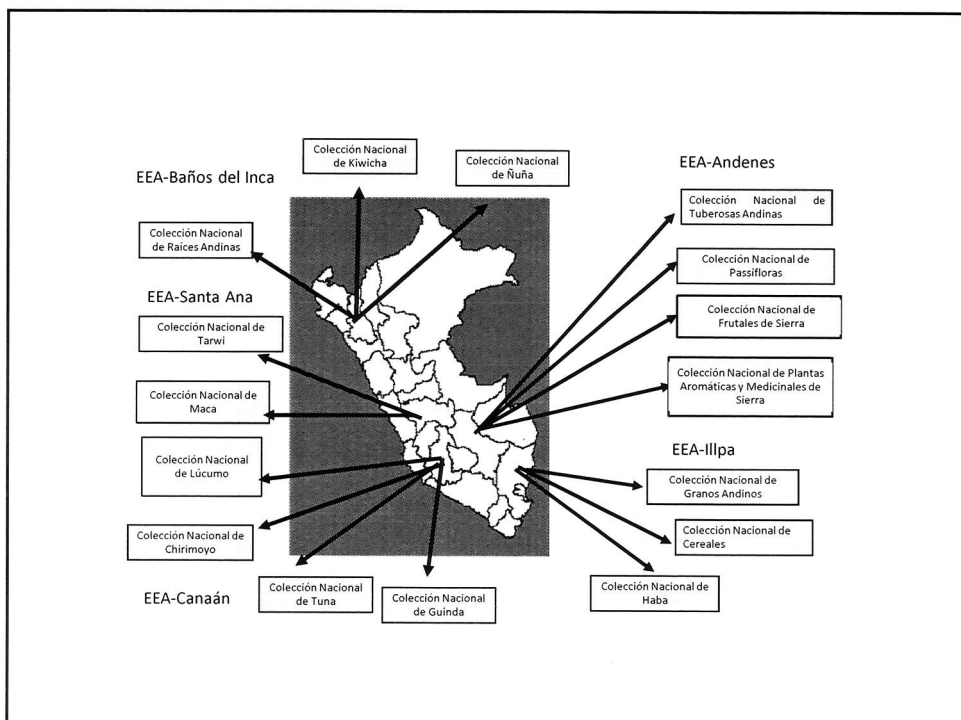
Colección Nacional de Kiwicha

Colección Nacional de Ñuña

EEA-Baños del Inca

Colección Nacional de Raices Andinas

EEA-Santa Ana

Colección Nacional de Tarwi

Colección Nacional de Maca

Colección Nacional de Lúcumo

Colección Nacional de Chirimoyo

EEA-Canaán

Colección Nacional de Tuna

Colección Nacional de Guinda

EEA-Andenes

Colección Nacional de Tuberosas Andinas

Colección Nacional de Passifloras

Colección Nacional de Frutales de Sierra

Colección Nacional de Plantas Aromáticas y Medicinales de Sierra

EEA-Illpa

Colección Nacional de Granos Andinos

Colección Nacional de Cereales

Colección Nacional de Haba